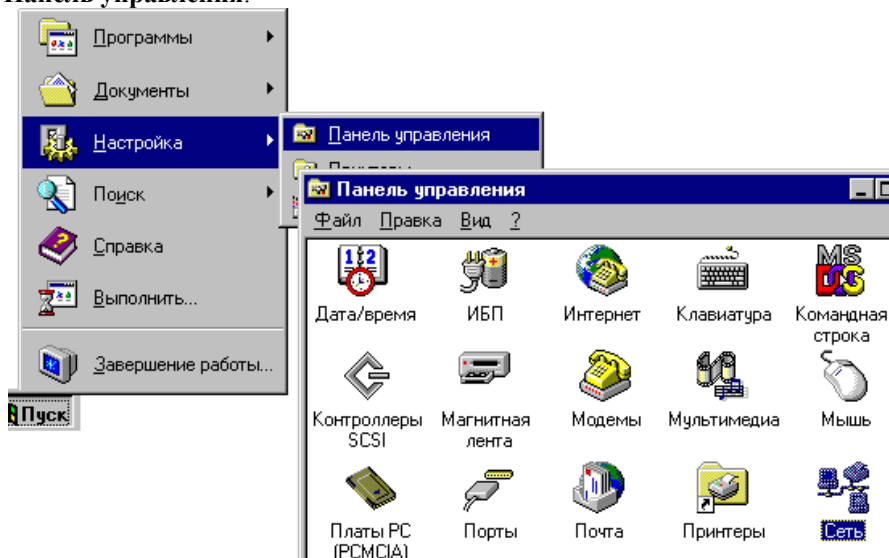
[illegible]

Программы
Документы
Настройка
Поиск
Справка
Выполнить...
Завершение работы...
Пуск

Панель управления
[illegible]

Панель управления
Файл Правка Вид ?

Дата/время
ИБП
Интернет
Клавиатура
Командная строка
Контроллеры SCSI
Магнитная лента
Модемы
Мультимедиа
Мышь
Платы PC (PCMCIA)
Порты
Почта
Принтеры
Сеть